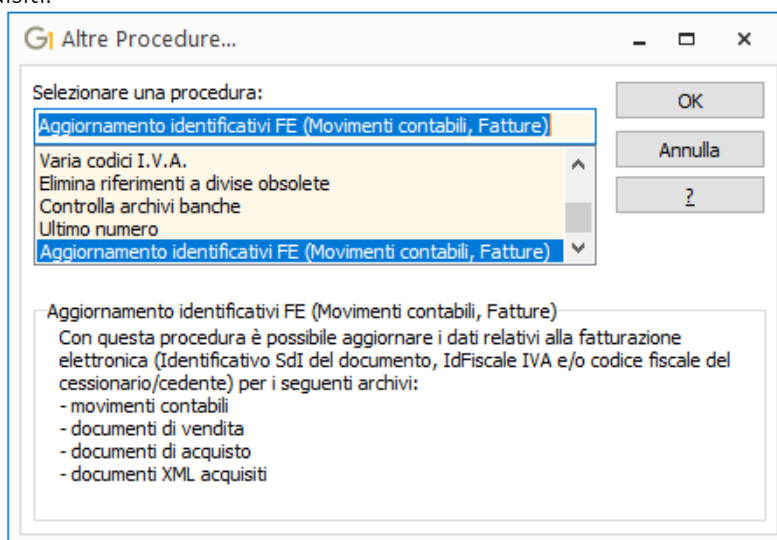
Altre Procedure...

Selezionare una procedura:

Aggiornamento identificativi FE (Movimenti contabili, Fatture)

Varia codici I.V.A.
Elimina riferimenti a divise obsolete
Controlla archivi banche
Ultimo numero
Aggiornamento identificativi FE (Movimenti contabili, Fatture)

OK
Annulla
?

Aggiornamento identificativi FE (Movimenti contabili, Fatture)

Con questa procedura è possibile aggiornare i dati relativi alla fatturazione elettronica (Identificativo SdI del documento, IdFiscale IVA e/o codice fiscale del cessionario/cedente) per i seguenti archivi:
- movimenti contabili
- documenti di vendita
- documenti di acquisto
- documenti XML acquisiti